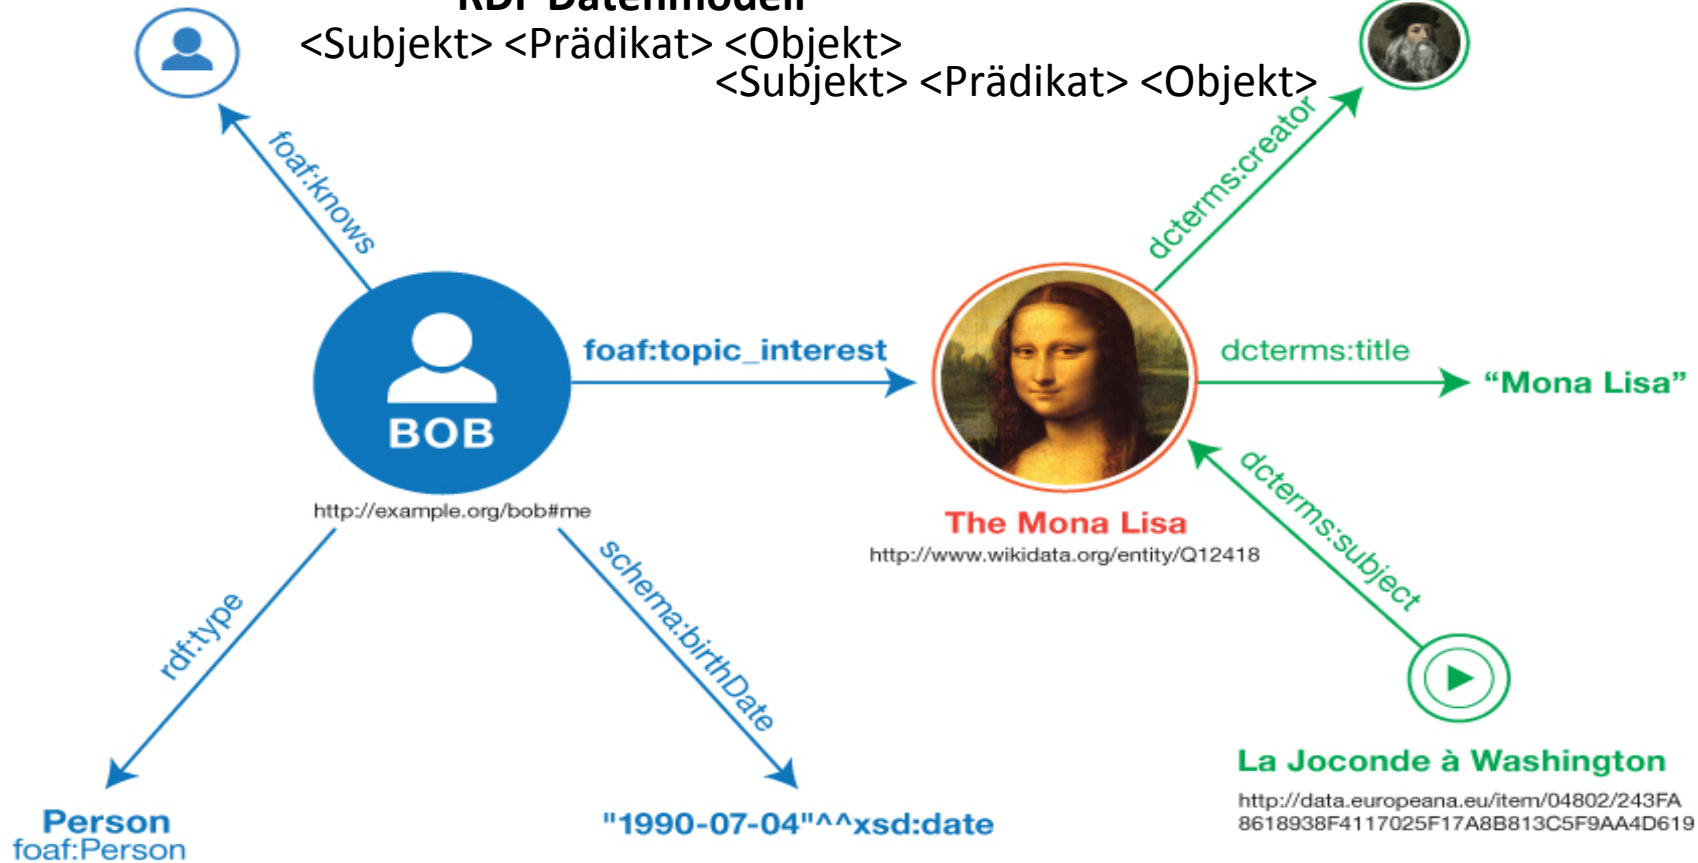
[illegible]

<Subjekt> <Prädikat> <Objekt>

<Subjekt> <Prädikat> <Objekt>

foaf:knows

dcterms:creator

foaf:topic_interest

BOB

http://example.org/bob#me

dcterms:title

"Mona Lisa"

The Mona Lisa

http://www.wikidata.org/entity/Q12418

dcterms:subject

rdf:type

schema:birthDate

La Joconde à Washington

http://data.europeana.eu/item/04802/243FA8618938F4117025F17A8B813C5F9AA4D619

Person
foaf:Person

"1990-07-04"^^xsd:date